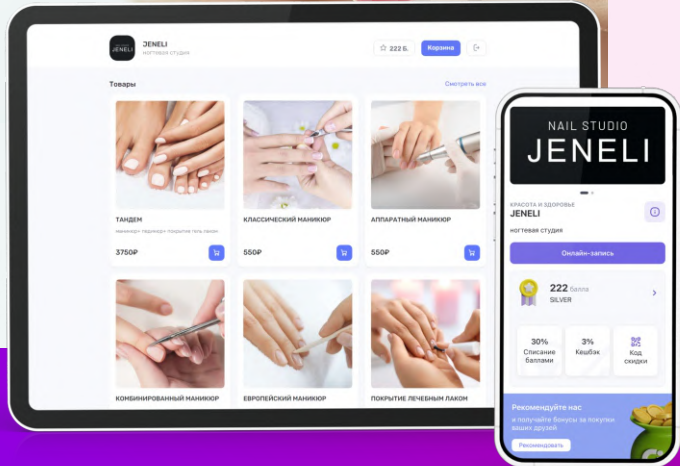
JENELI
JENELI
ногтевая студия

222 Б.
Корзина

Товары
Смотреть все

ТАНДЕМ
маникюр+педикюр+ покрытие гель лаком
3750₽

КЛАССИЧЕСКИЙ МАНИКЮР
550₽

АППАРАТНЫЙ МАНИКЮР
550₽

КОМБИНИРОВАННЫЙ МАНИКЮР

ЕВРОПЕЙСКИЙ МАНИКЮР

ПОКРЫТИЕ ЛЕЧЕБНЫМ ЛАКОМ

NAIL STUDIO
JENELI

КРАСОТА И ЗДОРОВЬЕ
JENELI
ногтевая студия

Онлайн-запись

222 балла
SILVER

30%
Списание баллами

3%
Кешбэк

Код скидки

Рекомендуйте нас
и получайте бонусы за покупки ваших друзей
Рекомендовать